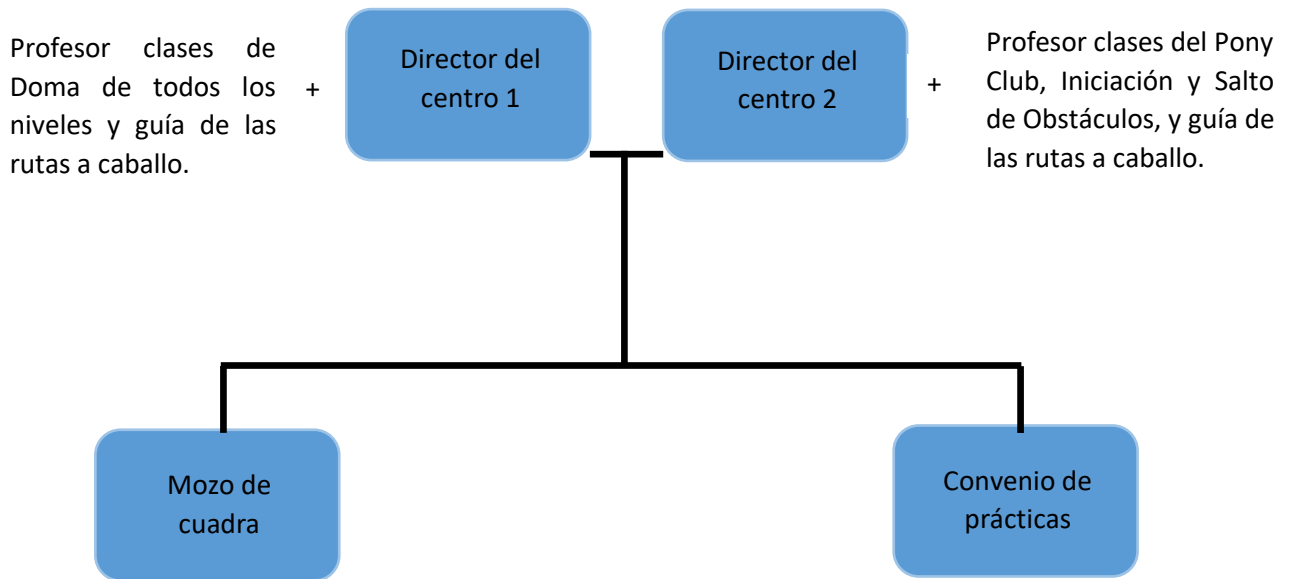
Profesor clases de Doma de todos los niveles y guía de las rutas a caballo.

+

Director del centro 1

Director del centro 2

+

Profesor clases del Pony Club, Iniciación y Salto de Obstáculos, y guía de las rutas a caballo.

Mozo de cuadra

Convenio de prácticas